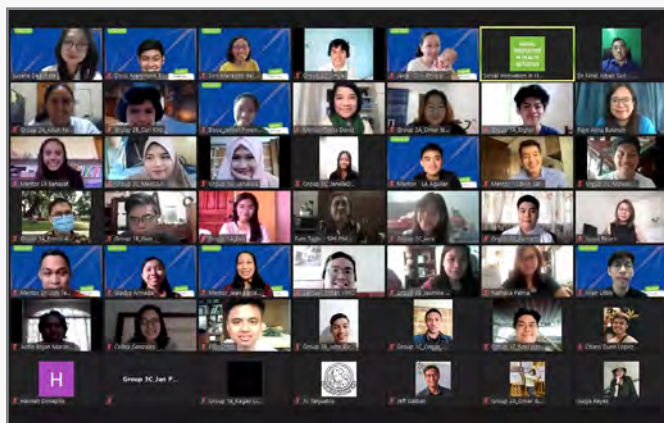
Group 3C_Jan P...
H
Hannah Donapilla
Jeff Gatban
Social Innovation in H...
Dr. Hind Abbas Said
Mentor Sharon David
Group 2A_Omer B...
Mentor 1A_Aguilar
Group 3C_Jasmine
Mentor 1F_Carlo Tiu
Sedia Anwar
Mentor Jean Carlo
Nathalie Palma
Allan Libre
Chard Quan Cogeo
Group 1B_Kagan
Group 2A_Omer B...